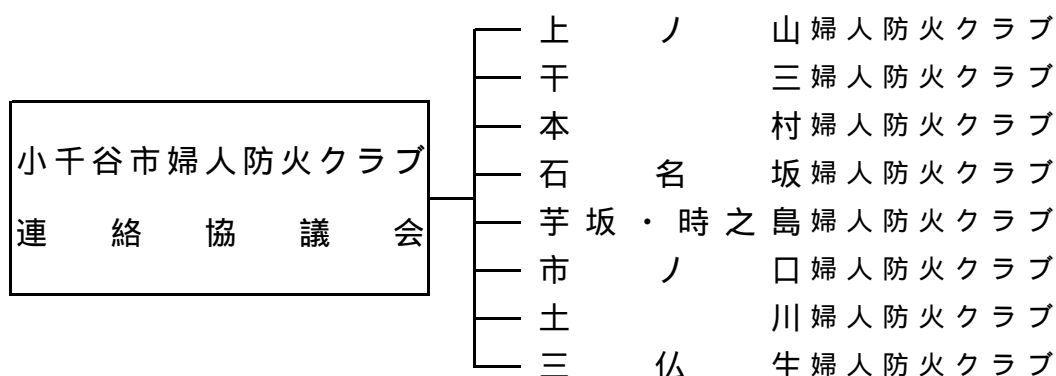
小千谷市婦人防火クラブ連絡協議会

上ノ山婦人防火クラブ
千三婦人防火クラブ
本村婦人防火クラブ
石名坂婦人防火クラブ
芋坂・時之島婦人防火クラブ
市ノ口婦人防火クラブ
土川婦人防火クラブ
三仏生婦人防火クラブ